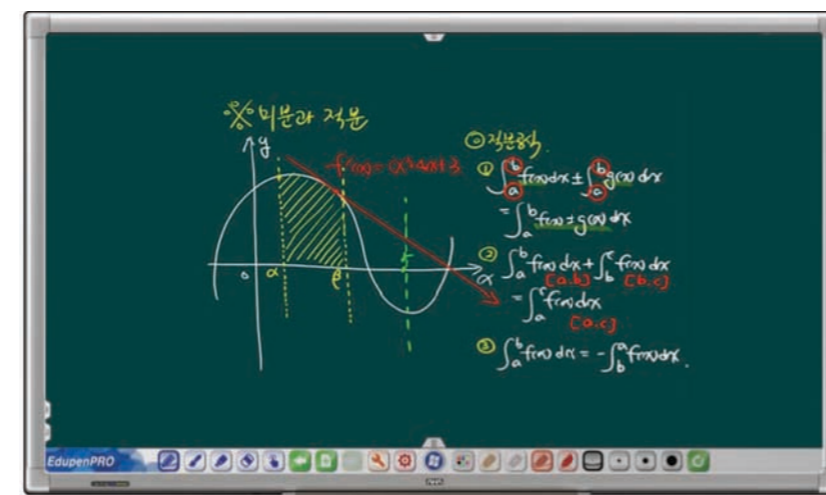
※ 미분과 적분

y

$f(x) = x^3 + 4x + 3$

o α β r x

◎ 정적분
① $\int_a^b f(x)dx \pm \int_a^b g(x)dx$
$= \int_a^b f(x) \pm g(x) dx$

② $\int_a^b f(x)dx + \int_b^c f(x)dx$
[a.b] [b.c]
$= \int_a^c f(x)dx$
[a.c]

③ $\int_a^b f(x)dx = -\int_b^a f(x)dx$.

EdupenPRO